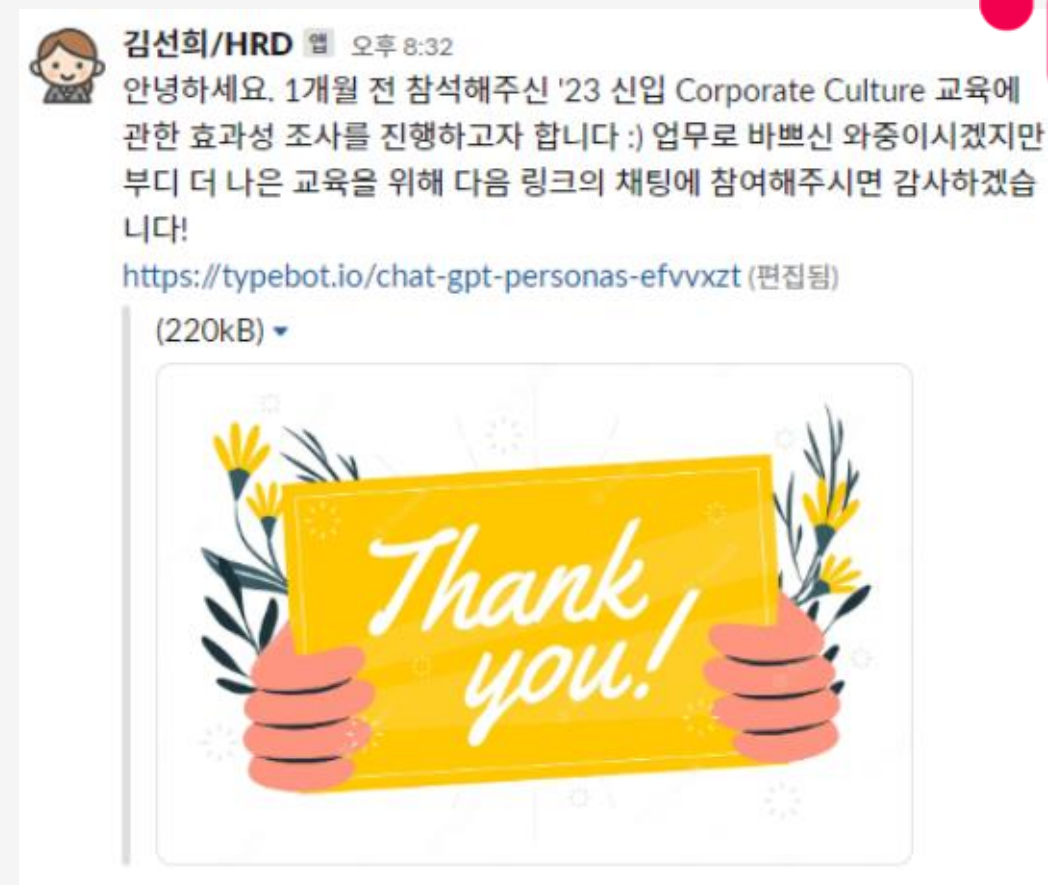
김선희/HRD 앱 오후 8:32
안녕하세요. 1개월 전 참석해주신 '23 신입 Corporate Culture 교육에 관한 효과성 조사를 진행하고자 합니다 :) 업무로 바쁘신 와중이시겠지만 부디 더 나은 교육을 위해 다음 링크의 채팅에 참여해주시면 감사하겠습니다!
https://typebot.io/chat-gpt-personas-efvvxzt (편집됨)

(220kB) ▾

Thank you!